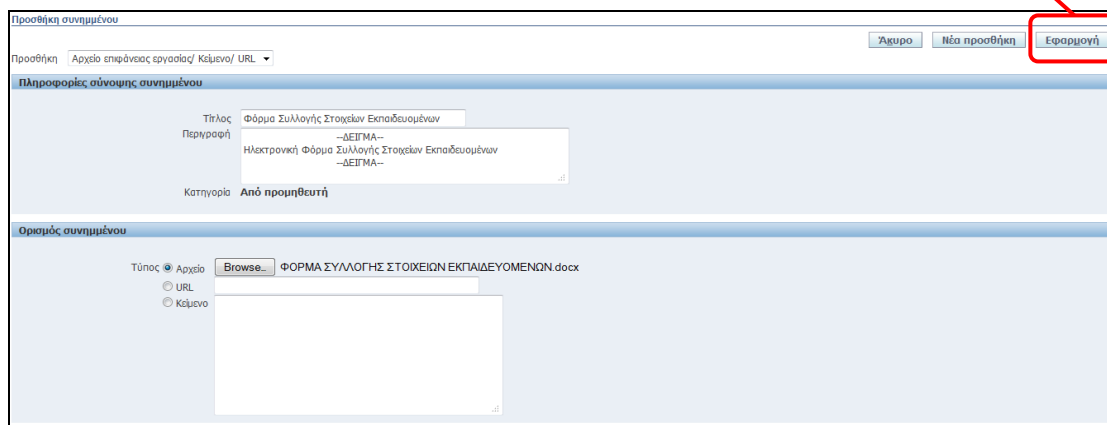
Προσθήκη συνημμένου

Προσθήκη Αρχείο επιφάνειας εργασίας/ Κείμενο/ URL

Άκυρο Νέα προσθήκη Εφαρμογή

Πληροφορίες σύνοψης συνημμένου

Τίτλος Φόρμα Συλλογής Στοιχείων Εκπαιδευομένων

Περιγραφή --ΔΕΙΓΜΑ-- Ηλεκτρονική Φόρμα Συλλογής Στοιχείων Εκπαιδευομένων --ΔΕΙΓΜΑ--

Κατηγορία Από προμηθευτή

Ορισμός συνημμένου

Τύπος Αρχείο Browse... ΦΟΡΜΑ ΣΥΛΛΟΓΗΣ ΣΤΟΙΧΕΙΩΝ ΕΚΠΑΙΔΕΥΟΜΕΝΩΝ.docx

URL

Κείμενο